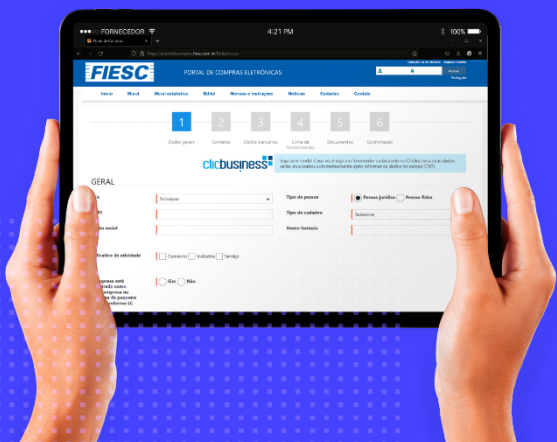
FORNECEDOR 4:21 PM 100%

FIESC PORTAL DE COMPRAS ELETRÔNICAS

Início Mural Mural estatístico Edital Normas e instruções Notícias Cadastro Contato

1 Dados gerais 2 Contatos 3 Dados bancários 4 Linha de fornecimento 5 Documentos 6 Confirmação

clicbusiness

GERAL

Selecione

Tipo de pessoa Pessoa Jurídica Pessoa Física

Tipo de cadastro Selecione

Nome fantasia

Comércio Indústria Serviço

Sim Não